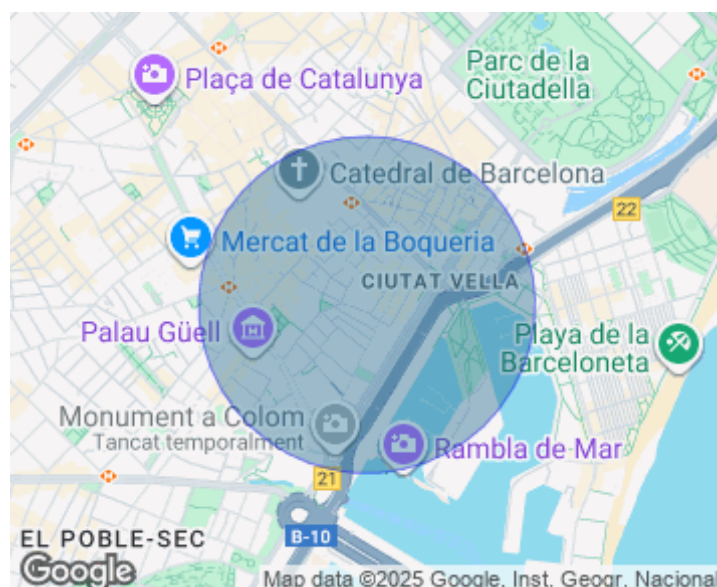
Plaça de Catalunya

Parc de la Ciutadella

Catedral de Barcelona

22

Mercat de la Boqueria

CIUTAT VELLA

Palau Güell

Playa de la Barceloneta

Monument a Colom
Tancat temporalment

Rambla de Mar

21

EL POBLE-SEC

B-10

Google

Map data ©2025 Google, Inst. Geogr. Naciona